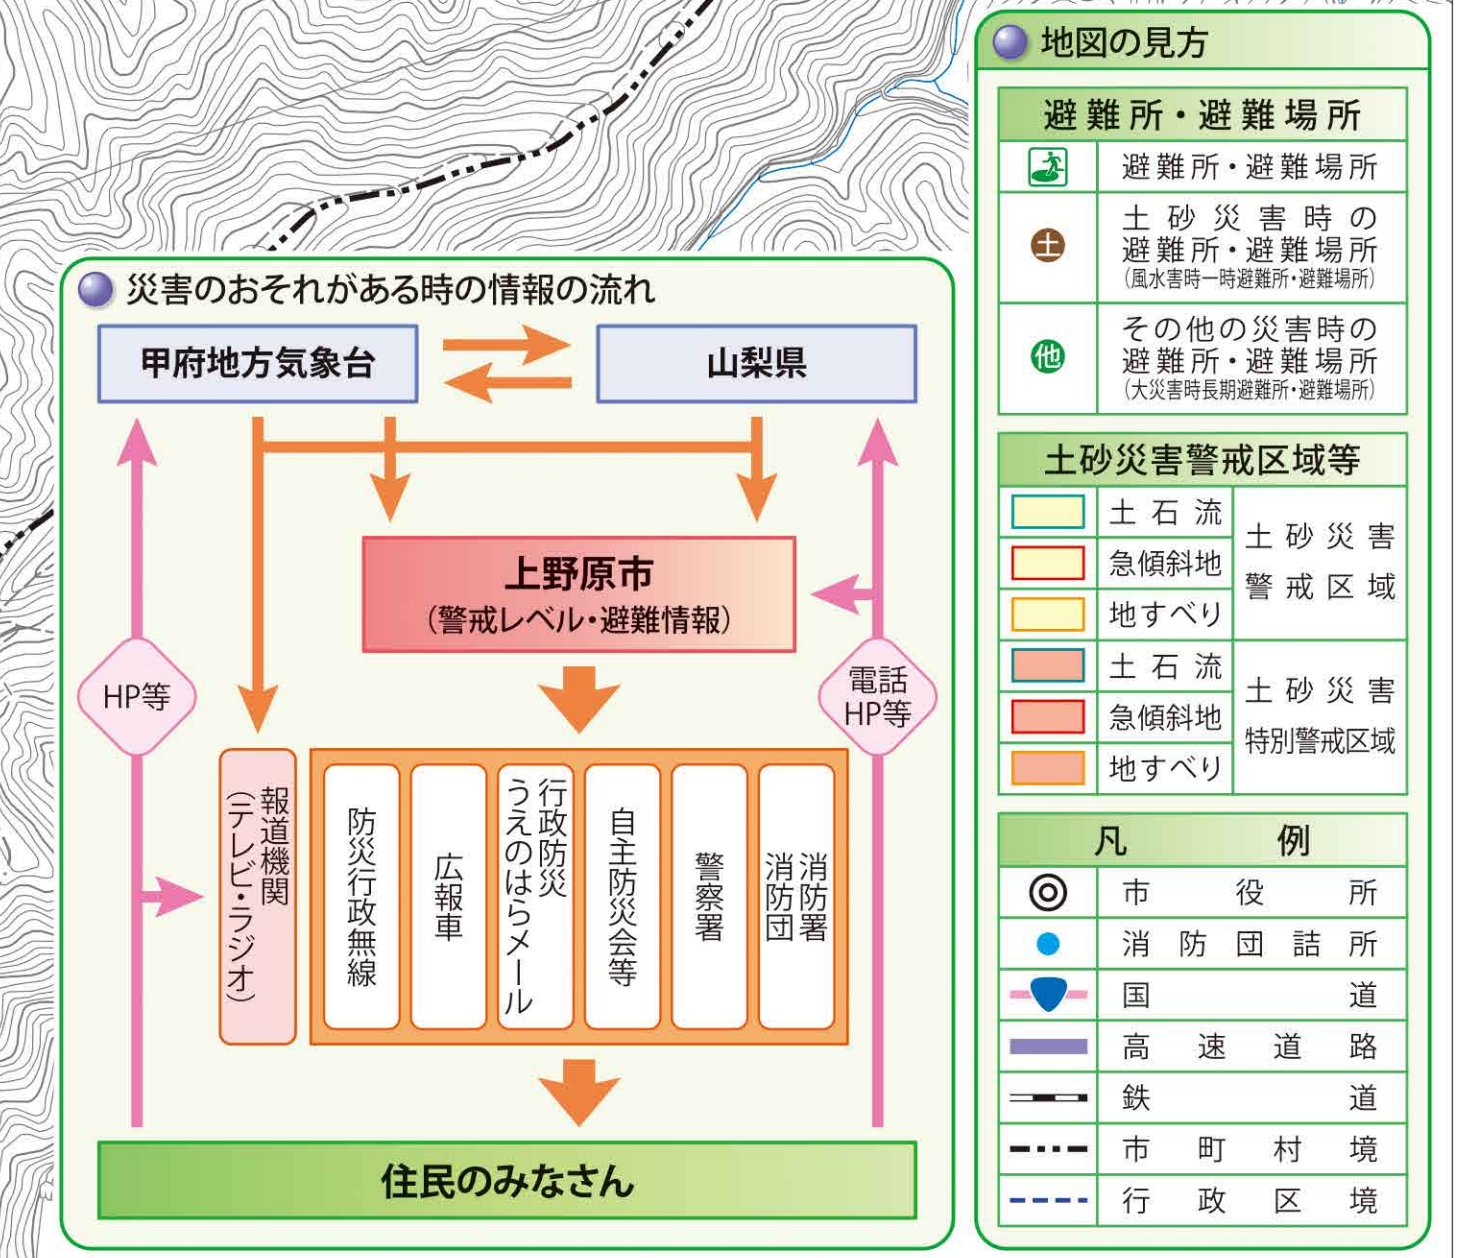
災害のおそれがある時の情報の流れ

甲府地方気象台

山梨県

上野原市
（警戒レベル・避難情報）

HP等

電話
HP等

報道機関
（テレビ・ラジオ）

防災行政無線

広報車

行政防災
うえのはらメール

自主防災会等

警察署

消防署
消防団

住民のみなさん

地図の見方

| 避難所・避難場所 | |
|---|---|
| | 避難所・避難場所 |
| 土 | 土砂災害時の避難所・避難場所（風水害時一時避難所・避難場所） |
| 他 | その他の災害時の避難所・避難場所（大災害時長期避難所・避難場所） |

| 土砂災害警戒区域等 | | |
|---|---|---|
| | 土石流 | 土砂災害警戒区域 |
| | 急傾斜地 | |
| | 地すべり | |
| | 土石流 | 土砂災害特別警戒区域 |
| | 急傾斜地 | |
| | 地すべり | |

| 凡例 | |
|---|---|
| ◎ | 市役所 |
| ● | 消防団詰所 |
| | 国道 |
| | 高速道路 |
| | 鉄道 |
| | 市町村境 |
| | 行政区境 |